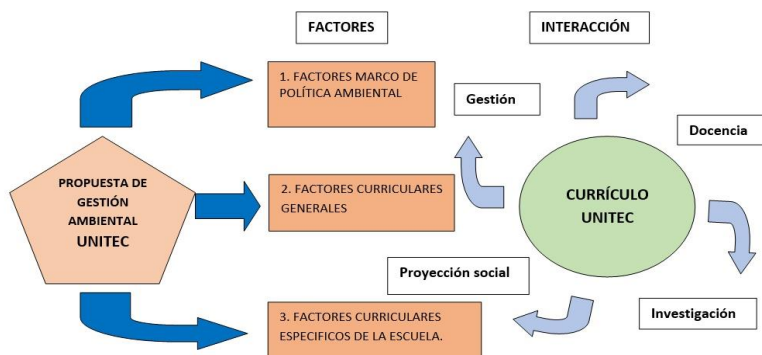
FACTORES

INTERACCIÓN

1. FACTORES MARCO DE POLÍTICA AMBIENTAL

Gestión

Docencia

PROPUESTA DE GESTIÓN AMBIENTAL UNITEC

2. FACTORES CURRICULARES GENERALES

CURRÍCULO UNITEC

Proyección social

Investigación

3. FACTORES CURRICULARES ESPECIFICOS DE LA ESCUELA.